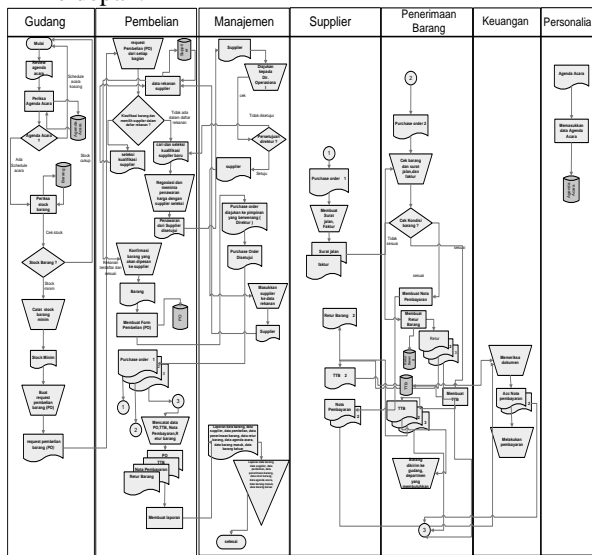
Gudang | Pembelian | Manajemen | Supplier | Penerimaan Barang | Keuangan | Personalia

Mulai
Review agenda acara
Schedule acara kosong
Periksa Agenda Acara
Agenda Acara
Agenda Acara ?
Ada Schedule acara
Stock cukup
Barang
Periksa stock barang
Cek stock
Stock Barang ?
Stock minim
Catat stock barang minim
Stock Minim
Buat request pembelian barang (PO)
request pembelian barang (PO)

request Pembelian (PO) dari setiap bagian
data rekanan supplier
Tidak ada dalam daftar rekanan
Kualifikasi barang dan memilih supplier sesuai dalam daftar rekanan ?
seleksi kualifikasi supplier
cari dan seleksi kualifikasi supplier baru
Negosiasi dan meminta penawaran harga dengan supplier seleksi
Penawaran dari Supplier disetujui
Konfirmasi barang yang akan dipesan ke supplier
Barang
Membuat Form Pembelian (PO)
PO
Purchase order 1
1
2
3
Mencatat data PO,TTB, Nota Pembayaran,R etur barang
PO
TTB
Nota Pembayaran
Retur Barang
Membuat laporan

Supplier
Diajukan kepada Dir. Operasional
ok
Tidak disetujui
Persetujuan direktur ?
supplier
Setuju
Purchase order diajukan ke pimpinan yang berwenang ( Direktur )
Purchase Order Disetujui
Masukkan supplier ke data rekanan
Supplier
Laporan data barang, data supplier, data pembelian, data penerimaan barang, data retur barang, data agenda acara, data barang masuk, data barang keluar
selesai

1
Purchase order 1
Membuat Surat jalan, Faktur
Surat jalan
faktur
Retur Barang 2
TTB 2
Nota Pembayaran 2

2
Purchase order 2
Cek barang dan surat jalan,dan faktur
Cek Kondisi barang ?
Tidak sesuai
sesuai
Membuat Nota Pembayaran
Membuat Retur Barang
TTB
Retur
Membuat TTB
Barang
Barang diterima ke gudang, sesuai nota yang dikirimkan
3

Memeriksa dokumen
Acc Nota pembayaran
Melakukan pembayaran

Agenda Acara
Memasukkan data Agenda Acara
Agenda Acara